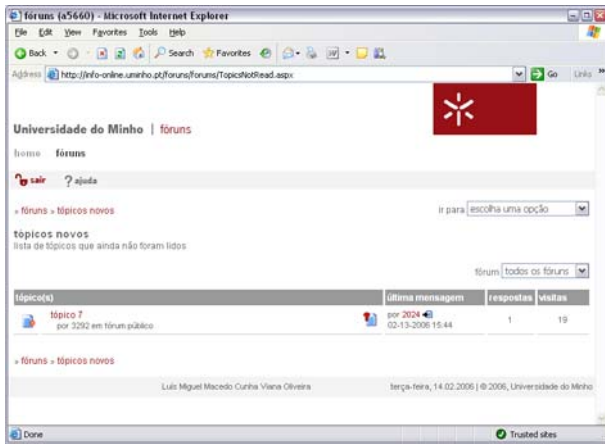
fóruns (a5660) - Microsoft Internet Explorer

File Edit View Favorites Tools Help

Back Search Favorites

Address http://info-online.uminho.pt/foruns/forums/TopicsNotRead.aspx Go Links

Universidade do Minho | fóruns

home fóruns

sair ? ajuda

» fóruns » tópicos novos

ir para escolha uma opção

tópicos novos
lista de tópicos que ainda não foram lidos

fórum todos os fóruns

| tópico(s) | última mensagem | respostas | visitas |
|---|---|---|---|
| tópico 7 por 3292 em fórum público | por 2024 02-13-2006 15:44 | 1 | 19 |

» fóruns » tópicos novos

Luís Miguel Macedo Cunha Viana Oliveira

terça-feira, 14.02.2006 | © 2006, Universidade do Minho

Done

Trusted sites